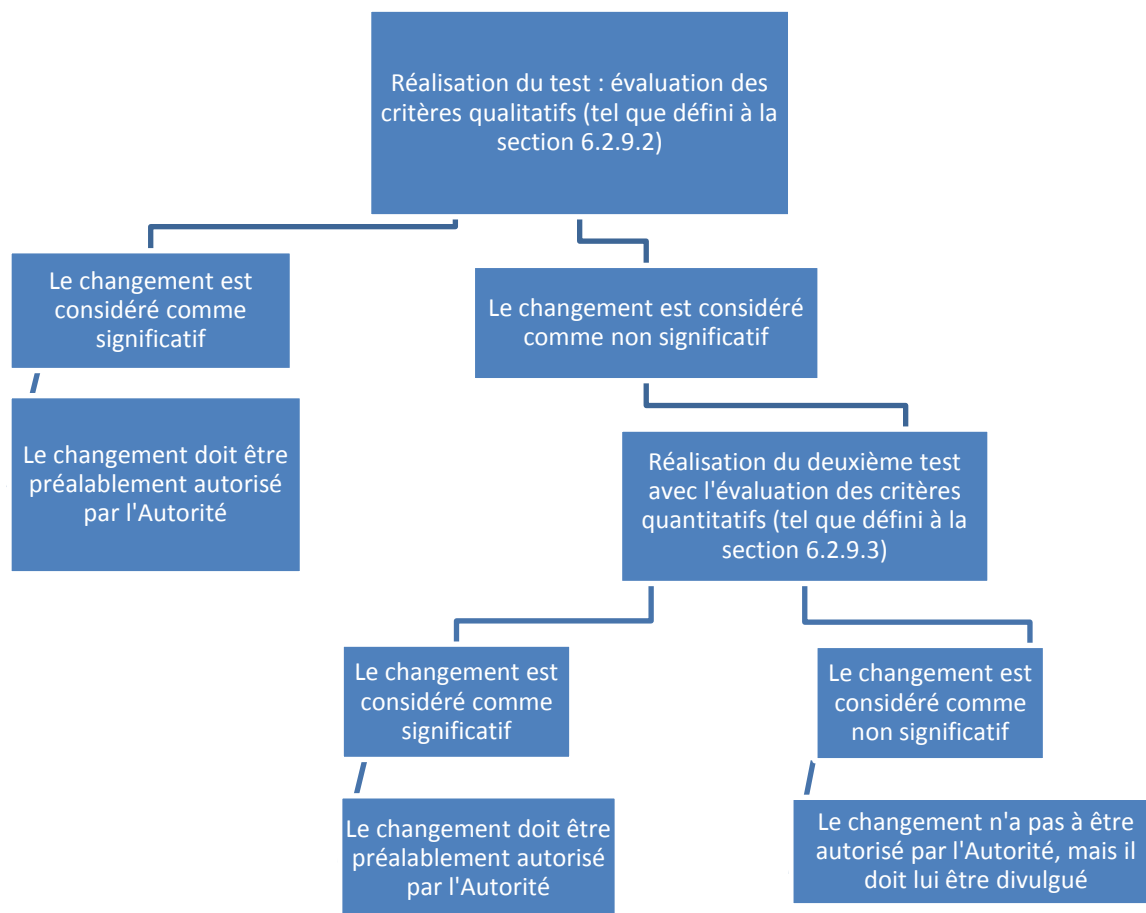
Réalisation du test : évaluation des critères qualitatifs (tel que défini à la section 6.2.9.2)

Le changement est considéré comme significatif

Le changement doit être préalablement autorisé par l'Autorité

Le changement est considéré comme non significatif

Réalisation du deuxième test avec l'évaluation des critères quantitatifs (tel que défini à la section 6.2.9.3)

Le changement est considéré comme significatif

Le changement doit être préalablement autorisé par l'Autorité

Le changement est considéré comme non significatif

Le changement n'a pas à être autorisé par l'Autorité, mais il doit lui être divulgué